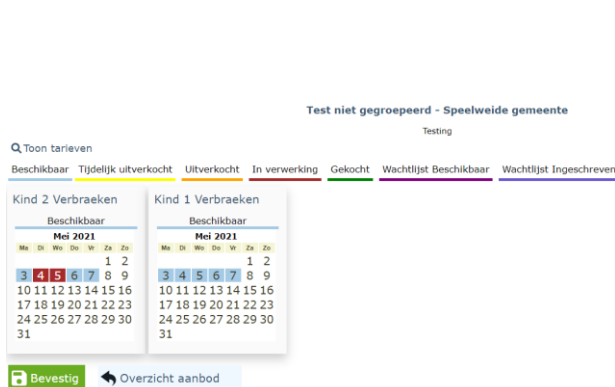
Test niet gegroepeerd - Speelweide gemeente

Testing

Toon tarieven

Beschikbaar Tijdelijk uitverkocht Uitverkocht In verwerking Gekocht Wachtlijst Beschikbaar Wachtlijst Ingeschreven

Kind 2 Verbraeken

Beschikbaar

Mei 2021

| Ma | Di | Wo | Do | Vr | Za | Zo |
|---|---|---|---|---|---|---|
| | | | | | 1 | 2 |
| 3 | 4 | 5 | 6 | 7 | 8 | 9 |
| 10 | 11 | 12 | 13 | 14 | 15 | 16 |
| 17 | 18 | 19 | 20 | 21 | 22 | 23 |
| 24 | 25 | 26 | 27 | 28 | 29 | 30 |
| 31 | | | | | | |

Kind 1 Verbraeken

Beschikbaar

Mei 2021

| Ma | Di | Wo | Do | Vr | Za | Zo |
|---|---|---|---|---|---|---|
| | | | | | 1 | 2 |
| 3 | 4 | 5 | 6 | 7 | 8 | 9 |
| 10 | 11 | 12 | 13 | 14 | 15 | 16 |
| 17 | 18 | 19 | 20 | 21 | 22 | 23 |
| 24 | 25 | 26 | 27 | 28 | 29 | 30 |
| 31 | | | | | | |

Bevestig Overzicht aanbod